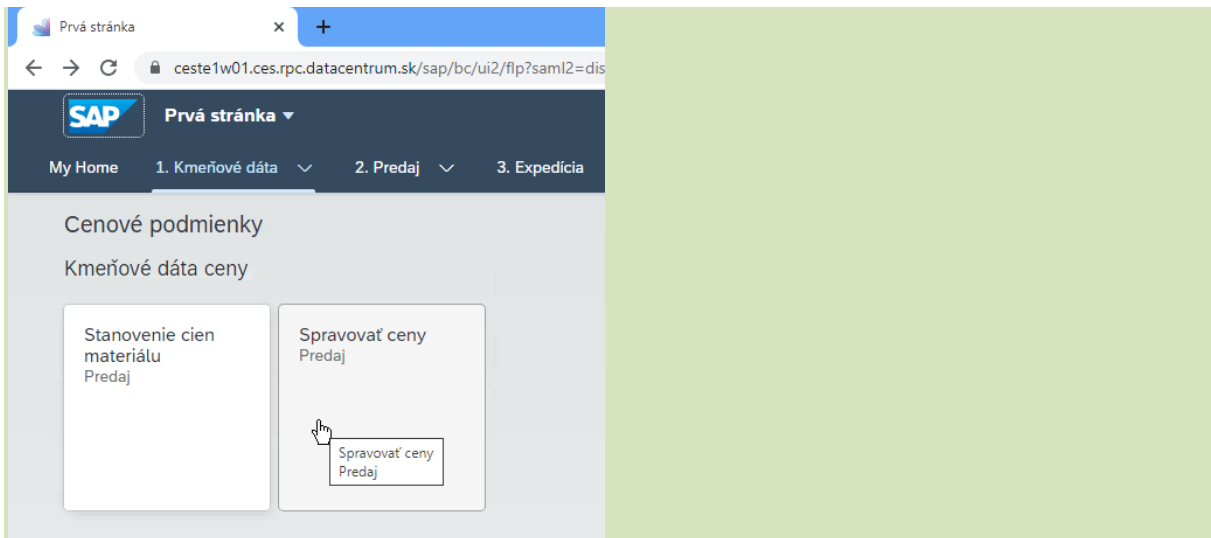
Prvá stránka ×
+
ceste1w01.ces.rpc.datacentrum.sk/sap/bc/ui2/flp?saml2=dis

SAP
Prvá stránka

My Home
1. Kmeňové dáta
2. Predaj
3. Expedícia

Cenové podmienky

Kmeňové dáta ceny

Stanovenie cien materiálu
Predaj

Spravovať ceny
Predaj

Spravovať ceny
Predaj